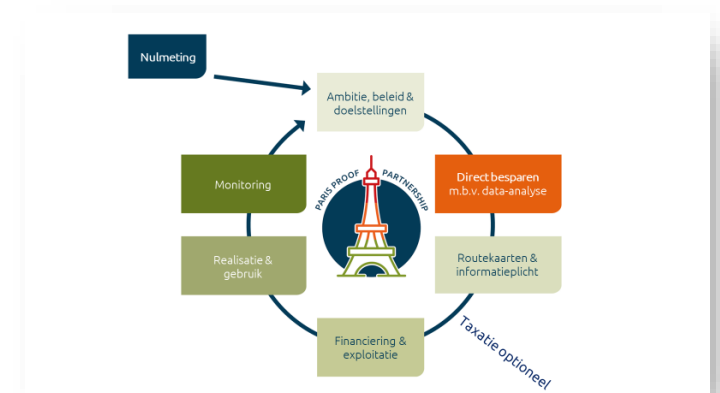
Nulmeting

Ambitie, beleid & doelstellingen

Direct besparen m.b.v. data-analyse

Routekaarten & informatieplicht

Financiering & exploitatie

Realisatie & gebruik

Monitoring

PARIS PROOF PARTNERSHIP

Taxatie optioneel